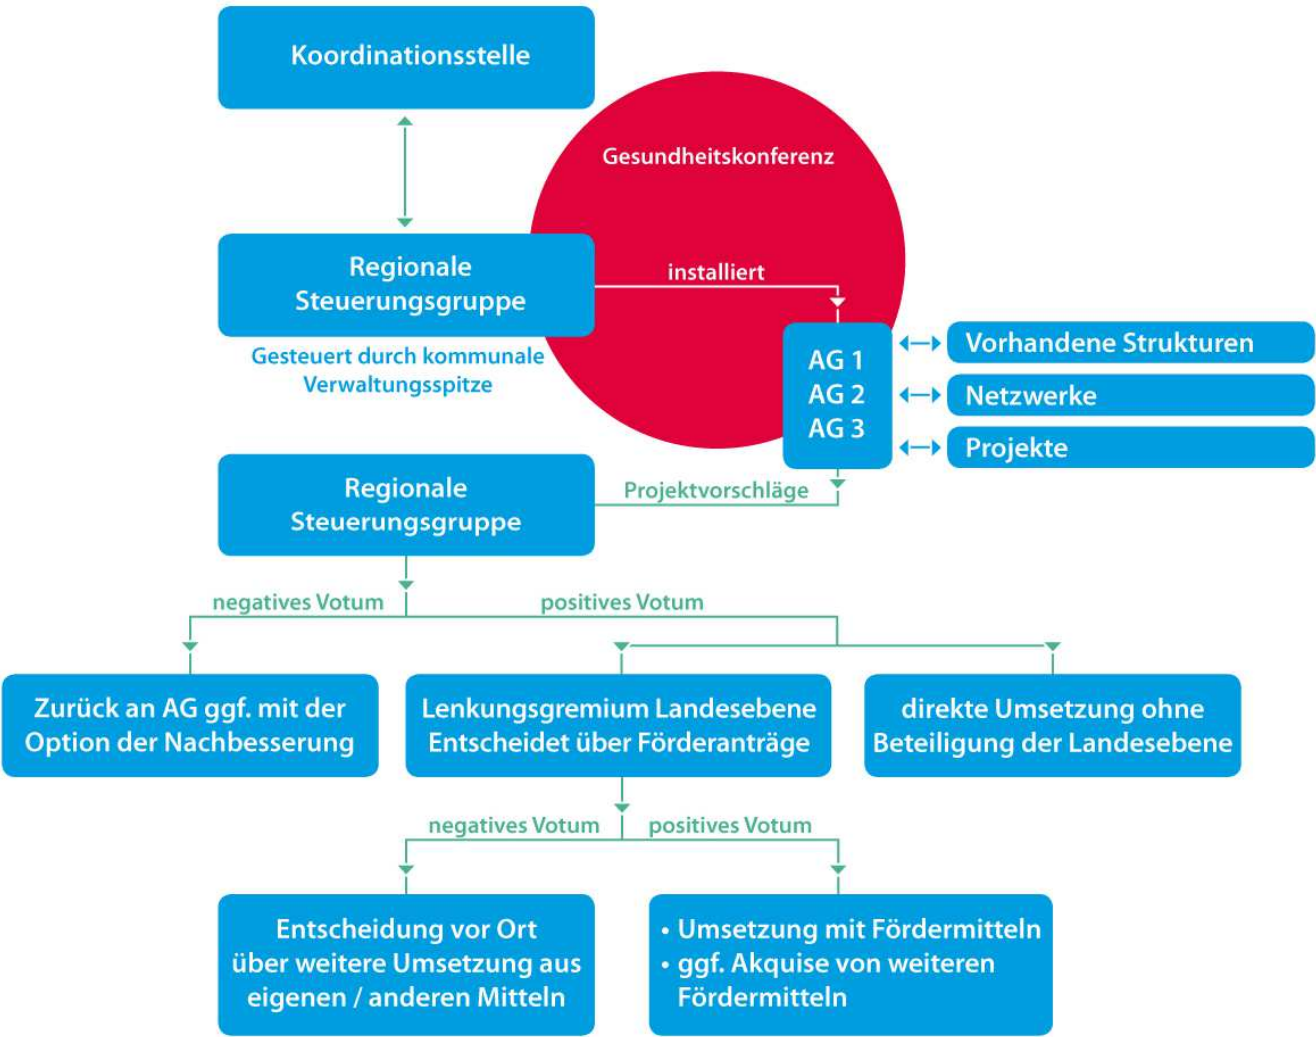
Koordinationsstelle

Gesundheitskonferenz

Regionale Steuerungsgruppe

installiert

Gesteuert durch kommunale Verwaltungsspitze

AG 1
AG 2
AG 3

Vorhandene Strukturen

Netzwerke

Projekte

Regionale Steuerungsgruppe

Projektvorschläge

negatives Votum

positives Votum

Zurück an AG ggf. mit der Option der Nachbesserung

Lenkungsgremium Landesebene Entscheidet über Förderanträge

direkte Umsetzung ohne Beteiligung der Landesebene

negatives Votum

positives Votum

Entscheidung vor Ort über weitere Umsetzung aus eigenen / anderen Mitteln

• Umsetzung mit Fördermitteln
• ggf. Akquise von weiteren Fördermitteln